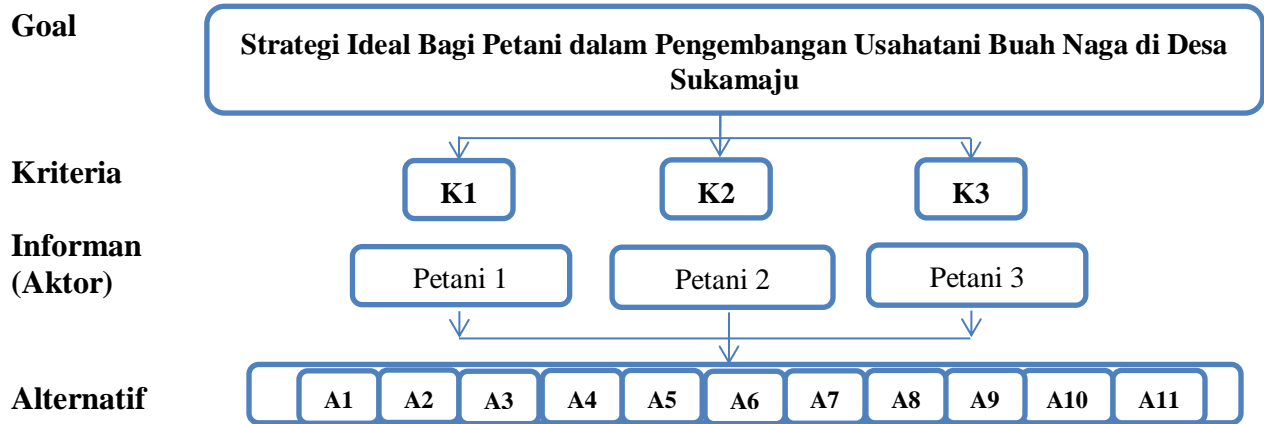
Goal

Strategi Ideal Bagi Petani dalam Pengembangan Usahatani Buah Naga di Desa Sukamaju

Kriteria

K1

K2

K3

Informan (Aktor)

Petani 1

Petani 2

Petani 3

Alternatif

A1

A2

A3

A4

A5

A6

A7

A8

A9

A10

A11